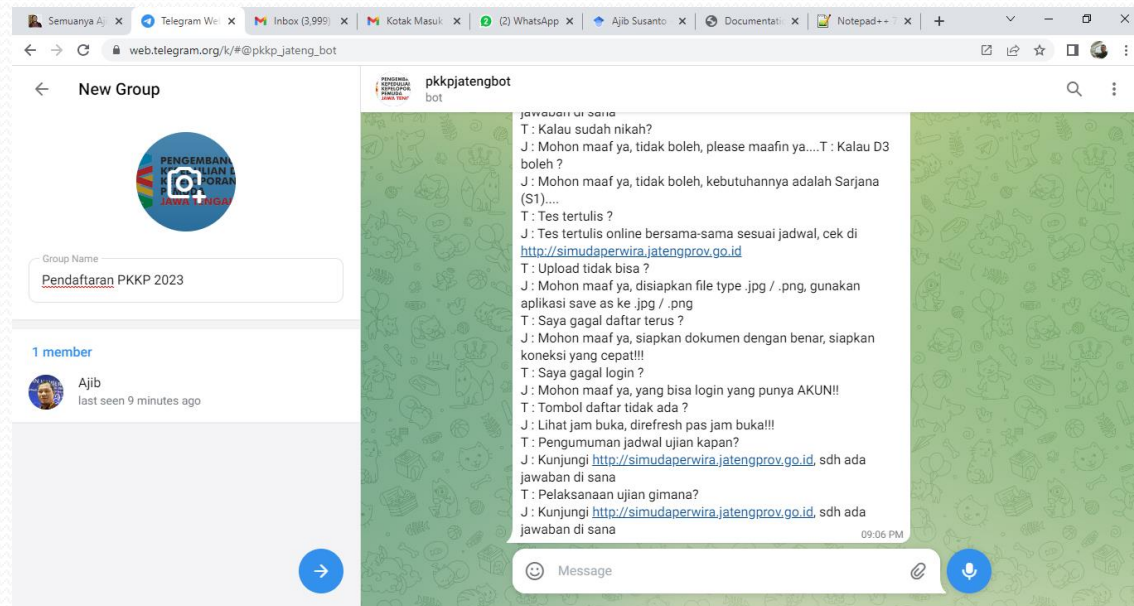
Semuanya Aj ×
Telegram We ×
Inbox (3,999) ×
Kotak Masuk ×
(2) WhatsApp ×
Ajib Susanto ×
Documentati ×
Notepad++ ×
+

web.telegram.org/k/#@pkkp_jateng_bot

New Group

PENGEMBANG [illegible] JAWA TENGAH

Group Name
Pendaftaran PKKP 2023

1 member

Ajib
last seen 9 minutes ago

pkkpjatengbot
bot

jawaban di sana
T : Kalau sudah nikah?
J : Mohon maaf ya, tidak boleh, please maafin ya....T : Kalau D3 boleh ?
J : Mohon maaf ya, tidak boleh, kebutuhannya adalah Sarjana (S1)....
T : Tes tertulis ?
J : Tes tertulis online bersama-sama sesuai jadwal, cek di http://simudaperwira.jatengprov.go.id
T : Upload tidak bisa ?
J : Mohon maaf ya, disiapkan file type .jpg / .png, gunakan aplikasi save as ke .jpg / .png
T : Saya gagal daftar terus ?
J : Mohon maaf ya, siapkan dokumen dengan benar, siapkan koneksi yang cepat!!!
T : Saya gagal login ?
J : Mohon maaf ya, yang bisa login yang punya AKUN!!
T : Tombol daftar tidak ada ?
J : Lihat jam buka, direfresh pas jam buka!!!
T : Pengumuman jadwal ujian kapan?
J : Kunjungi http://simudaperwira.jatengprov.go.id, sdh ada jawaban di sana
T : Pelaksanaan ujian gimana?
J : Kunjungi http://simudaperwira.jatengprov.go.id, sdh ada jawaban di sana
09:06 PM

Message